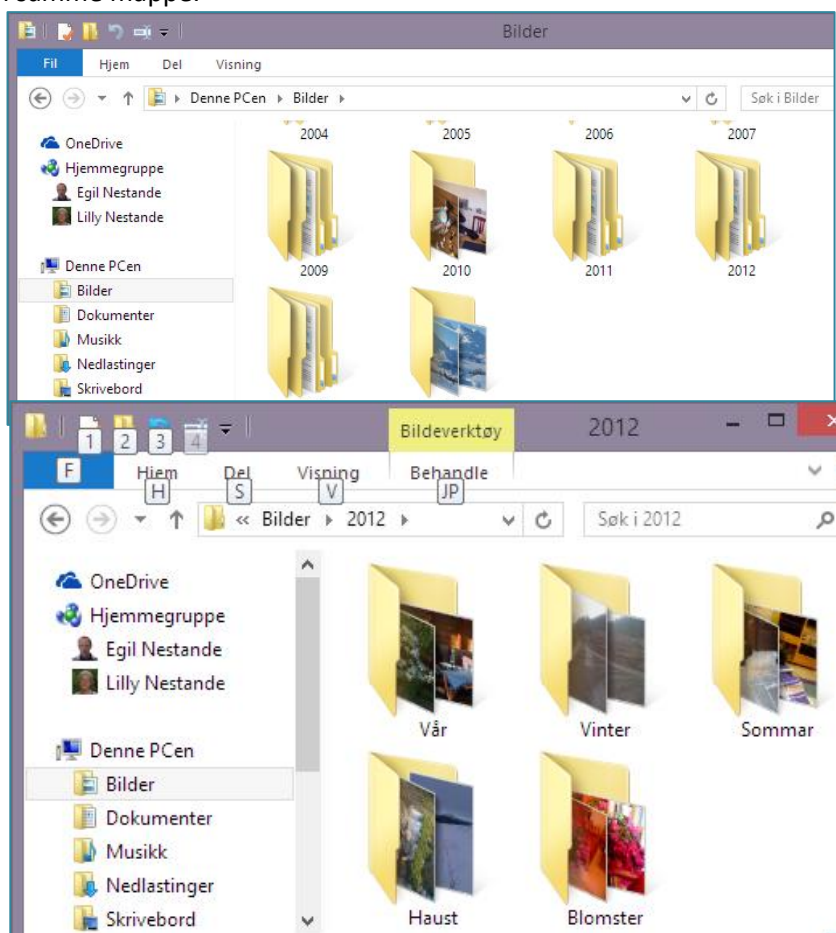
Bilder

Fil Hjem Del Visning

Denne PCen ▸ Bilder ▸

Søk i Bilder

OneDrive
Hjemmegruppe
Egil Nestande
Lilly Nestande

Denne PCen
Bilder
Dokumenter
Musikk
Nedlastinger
Skrivebord

2004 2005 2006 2007

2009 2010 2011 2012

1 2 3 4

Bildeverktøy

2012

F Hjem H Del S Visning V Behandle JP

« Bilder ▸ 2012 ▸

Søk i 2012

OneDrive
Hjemmegruppe
Egil Nestande
Lilly Nestande

Denne PCen
Bilder
Dokumenter
Musikk
Nedlastinger
Skrivebord

Vår Vinter Sommar

Haust Blomster